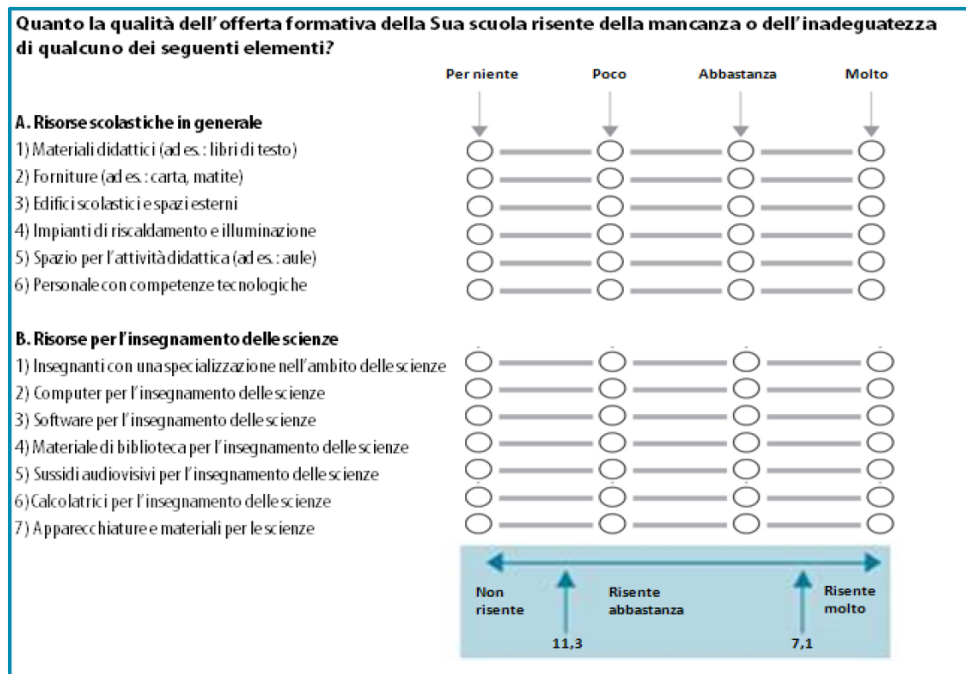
Quanto la qualità dell'offerta formativa della Sua scuola risente della mancanza o dell'inadeguatezza di qualcuno dei seguenti elementi?

Per niente Poco Abbastanza Molto

A. Risorse scolastiche in generale
1) Materiali didattici (ad es.: libri di testo)
2) Forniture (ad es.: carta, matite)
3) Edifici scolastici e spazi esterni
4) Impianti di riscaldamento e illuminazione
5) Spazio per l'attività didattica (ad es.: aule)
6) Personale con competenze tecnologiche

B. Risorse per l'insegnamento delle scienze
1) Insegnanti con una specializzazione nell'ambito delle scienze
2) Computer per l'insegnamento delle scienze
3) Software per l'insegnamento delle scienze
4) Materiale di biblioteca per l'insegnamento delle scienze
5) Sussidi audiovisivi per l'insegnamento delle scienze
6) Calcolatrici per l'insegnamento delle scienze
7) Apparecchiature e materiali per le scienze

Non risente
Risente abbastanza
Risente molto
11,3
7,1